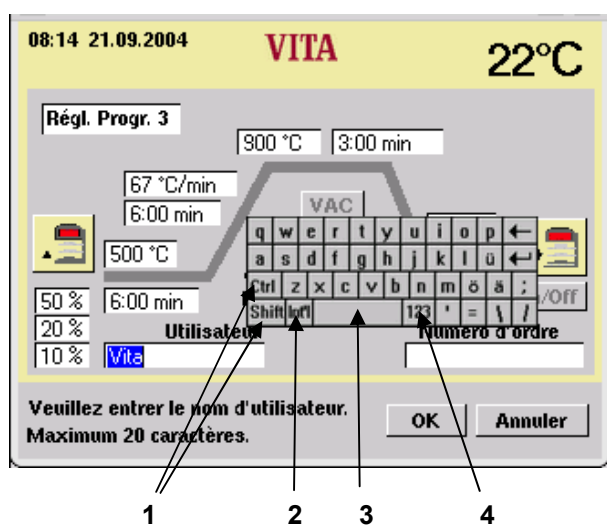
08:14 21.09.2004
VITA
22°C

Régl. Progr. 3

900 °C
3:00 min

67 °C/min
6:00 min

VAC

500 °C

50 %
6:00 min
20 %
10 %

q w e r t y u i o p ←
a s d f g h j k l ü ↵
Ctrl z x c v b n m ö ä ;
Shift Intl 123 ' = \ /

/Off

Utilisateur
Vita

Numéro d'ordre

Veuillez entrer le nom d'utilisateur.
Maximum 20 caractères.

OK
Annuler

1
2
3
4